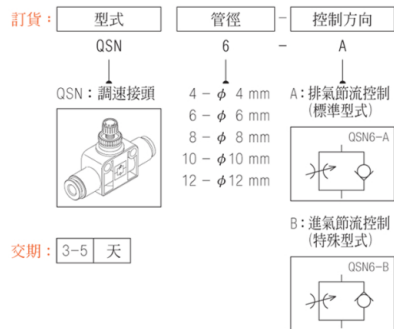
訂貨： 型式 管徑 - 控制方向

QSN 6 - A

QSN：調速接頭

4 - $\phi$ 4 mm
6 - $\phi$ 6 mm
8 - $\phi$ 8 mm
10 - $\phi$10 mm
12 - $\phi$12 mm

A：排氣節流控制
(標準型式)

QSN6-A

B：進氣節流控制
(特殊型式)

QSN6-B

交期： 3-5 天